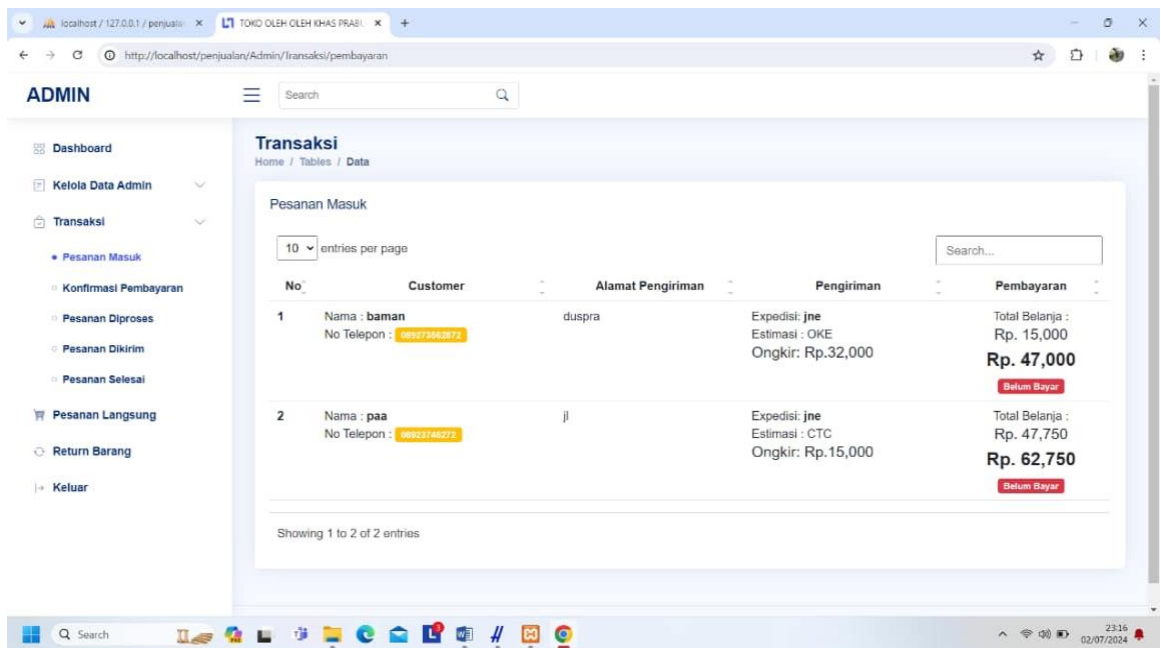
localhost / 127.0.0.1 / penjualan ×
TOKO OLEH OLEH KHAS PRABI ×
+

http://localhost/penjualan/Admin/Transaksi/pembayaran

ADMIN
Search

Dashboard
Kelola Data Admin
Transaksi
Pesanan Masuk
Konfirmasi Pembayaran
Pesanan Diproses
Pesanan Dikirim
Pesanan Selesai
Pesanan Langsung
Return Barang
Keluar

Transaksi
Home / Tables / Data

Pesanan Masuk

10 entries per page
Search...

| No | Customer | Alamat Pengiriman | Pengiriman | Pembayaran |
|---|---|---|---|---|
| 1 | Nama : baman No Telepon : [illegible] | duspra | Expedisi: jne Estimasi : OKE Ongkir: Rp.32,000 | Total Belanja : Rp. 15,000 Rp. 47,000 Belum Bayar |
| 2 | Nama : paa No Telepon : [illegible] | jl | Expedisi: jne Estimasi : CTC Ongkir: Rp.15,000 | Total Belanja : Rp. 47,750 Rp. 62,750 Belum Bayar |

Showing 1 to 2 of 2 entries

Search
23:16
02/07/2024